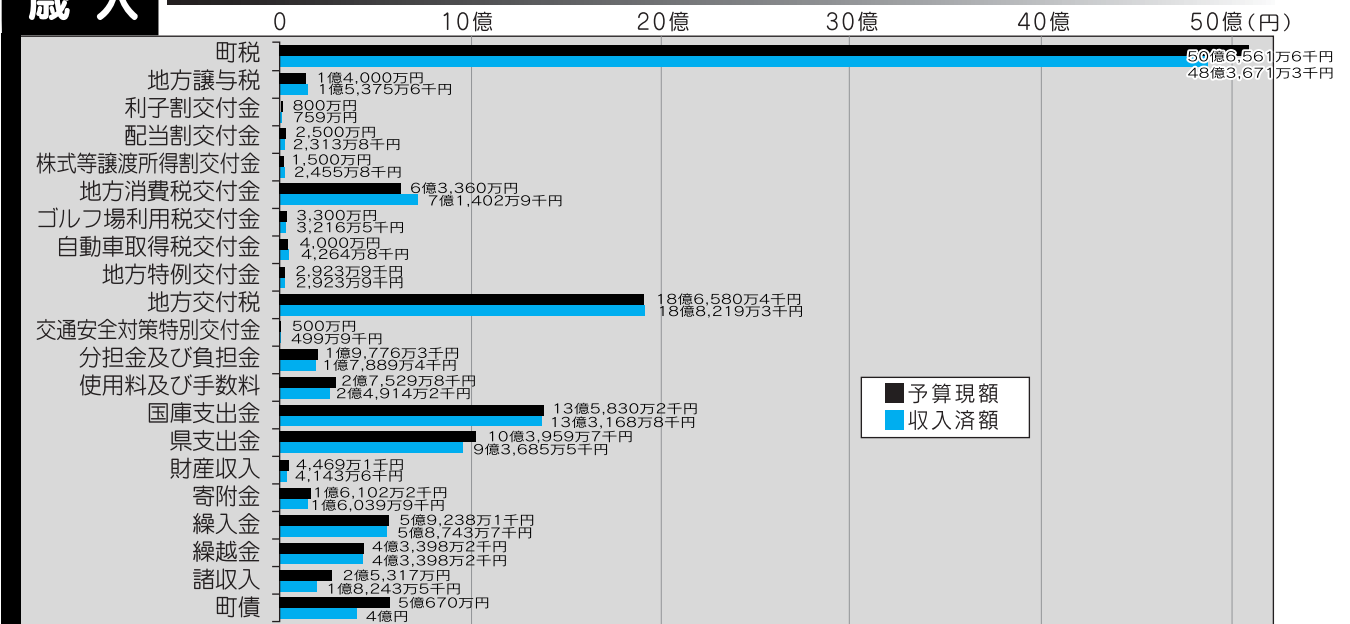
歳入

0 10億 20億 30億 40億 50億(円)

町税 50億6,561万6千円 48億3,671万3千円
地方譲与税 1億4,000万円 1億5,375万6千円
利子割交付金 800万円 759万円
配当割交付金 2,500万円 2,313万8千円
株式等譲渡所得割交付金 1,500万円 2,455万8千円
地方消費税交付金 6億3,360万円 7億1,402万9千円
ゴルフ場利用税交付金 3,300万円 3,216万5千円
自動車取得税交付金 4,000万円 4,264万8千円
地方特例交付金 2,923万9千円 2,923万9千円
地方交付税 18億6,580万4千円 18億8,219万3千円
交通安全対策特別交付金 500万円 499万9千円
分担金及び負担金 1億9,776万3千円 1億7,889万4千円
使用料及び手数料 2億7,529万8千円 2億4,914万2千円
国庫支出金 13億5,830万2千円 13億3,168万8千円
県支出金 10億3,959万7千円 9億3,685万5千円
財産収入 4,469万1千円 4,143万6千円
寄附金 1億6,102万2千円 1億6,039万9千円
繰入金 5億9,238万1千円 5億8,743万7千円
繰越金 4億3,398万2千円 4億3,398万2千円
諸収入 2億5,317万円 1億8,243万5千円
町債 5億670万円 4億円

予算現額
収入済額